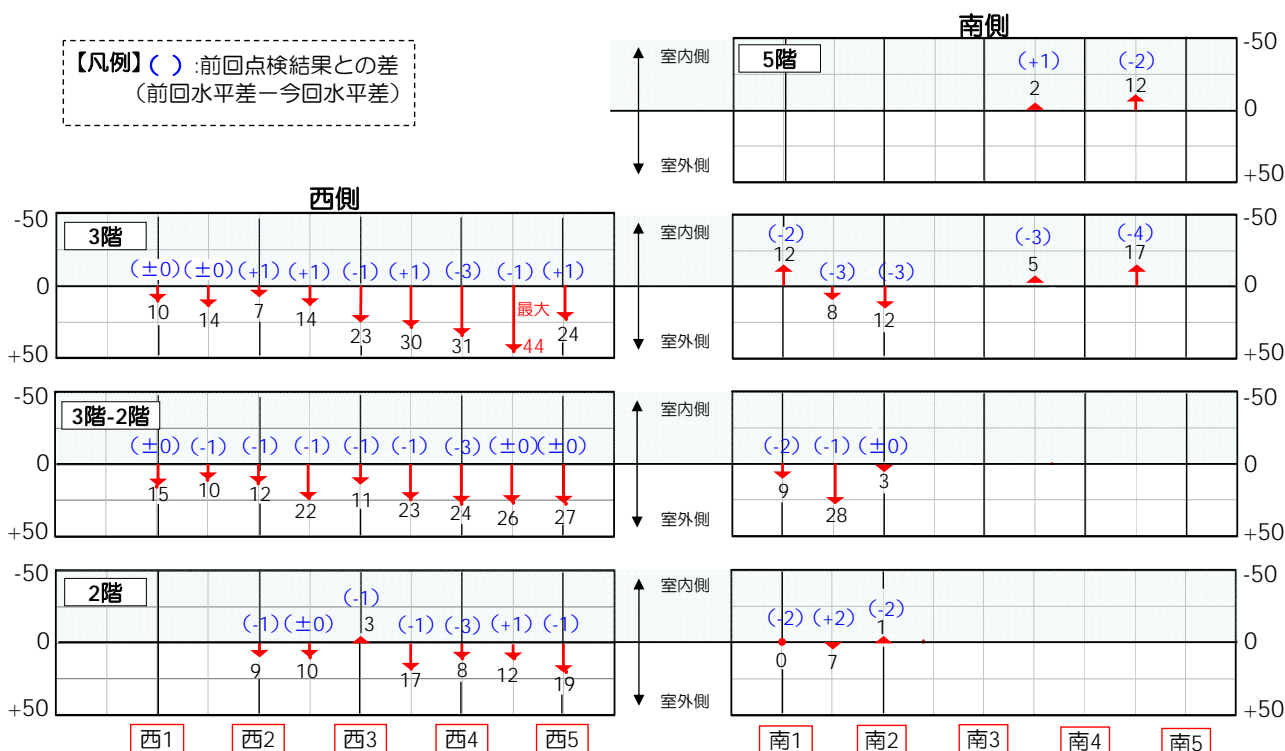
【凡例】( ):前回点検結果との差
(前回水平差ー今回水平差)

南側

室内側
室外側

5階
-50
0
+50
(+1) 2
(-2) 12

西側

3階
-50
0
+50
(±0) 10
(±0) 14
(+1) 7
(+1) 14
(-1) 23
(+1) 30
(-3) 31
(-1) 最大 44
(+1) 24

室内側
室外側

(-2) 12
(-3) 8
(-3) 12
(-3) 5
(-4) 17
-50
0
+50

3階-2階
-50
0
+50
(±0) 15
(-1) 10
(-1) 12
(-1) 22
(-1) 11
(-1) 23
(-3) 24
(±0) 26
(±0) 27

室内側
室外側

(-2) 9
(-1) 28
(±0) 3
-50
0
+50

2階
-50
0
+50
(-1) 9
(±0) 10
(-1) 3
(-1) 17
(-3) 8
(+1) 12
(-1) 19

室内側
室外側

(-2) 0
(+2) 7
(-2) 1
-50
0
+50

西1 西2 西3 西4 西5
南1 南2 南3 南4 南5